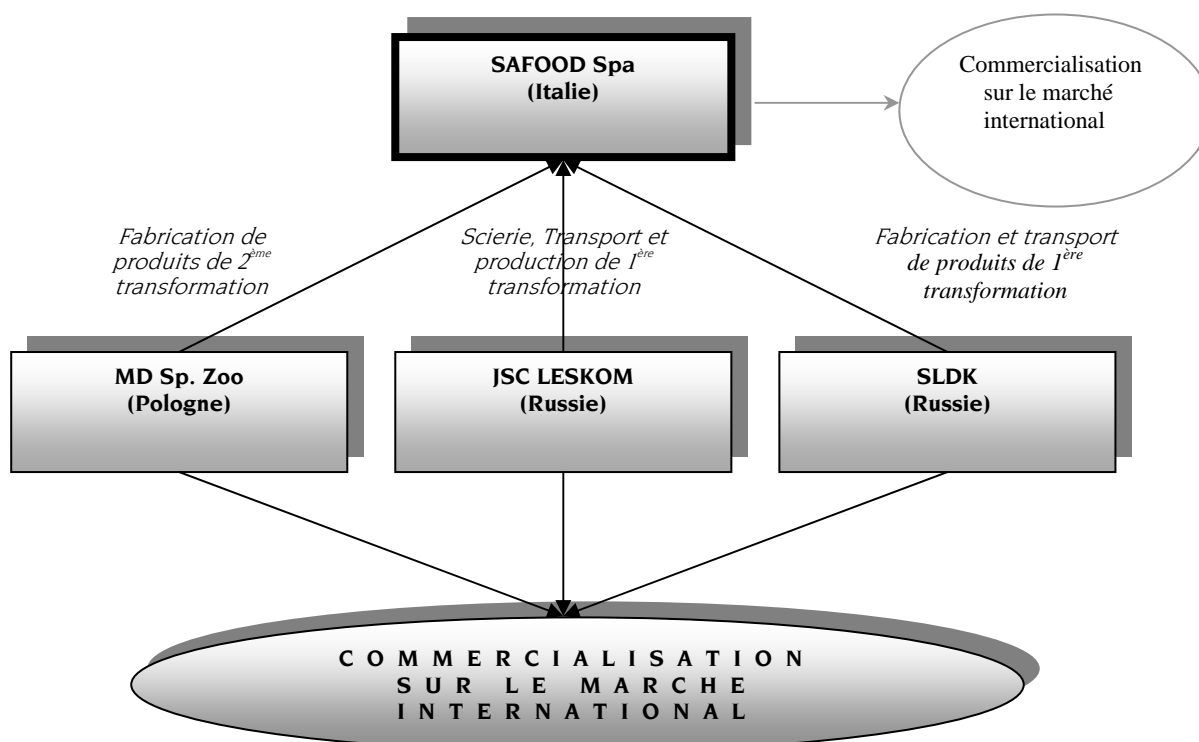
SAFOOD Spa
(Italie)

Commercialisation sur le marché international

Fabrication de produits de 2$^{ème}$ transformation

Scierie, Transport et production de 1$^{ère}$ transformation

Fabrication et transport de produits de 1$^{ère}$ transformation

MD Sp. Zoo
(Pologne)

JSC LESKOM
(Russie)

SLDK
(Russie)

C O M M E R C I A L I S A T I O N
S U R L E M A R C H E
I N T E R N A T I O N A L